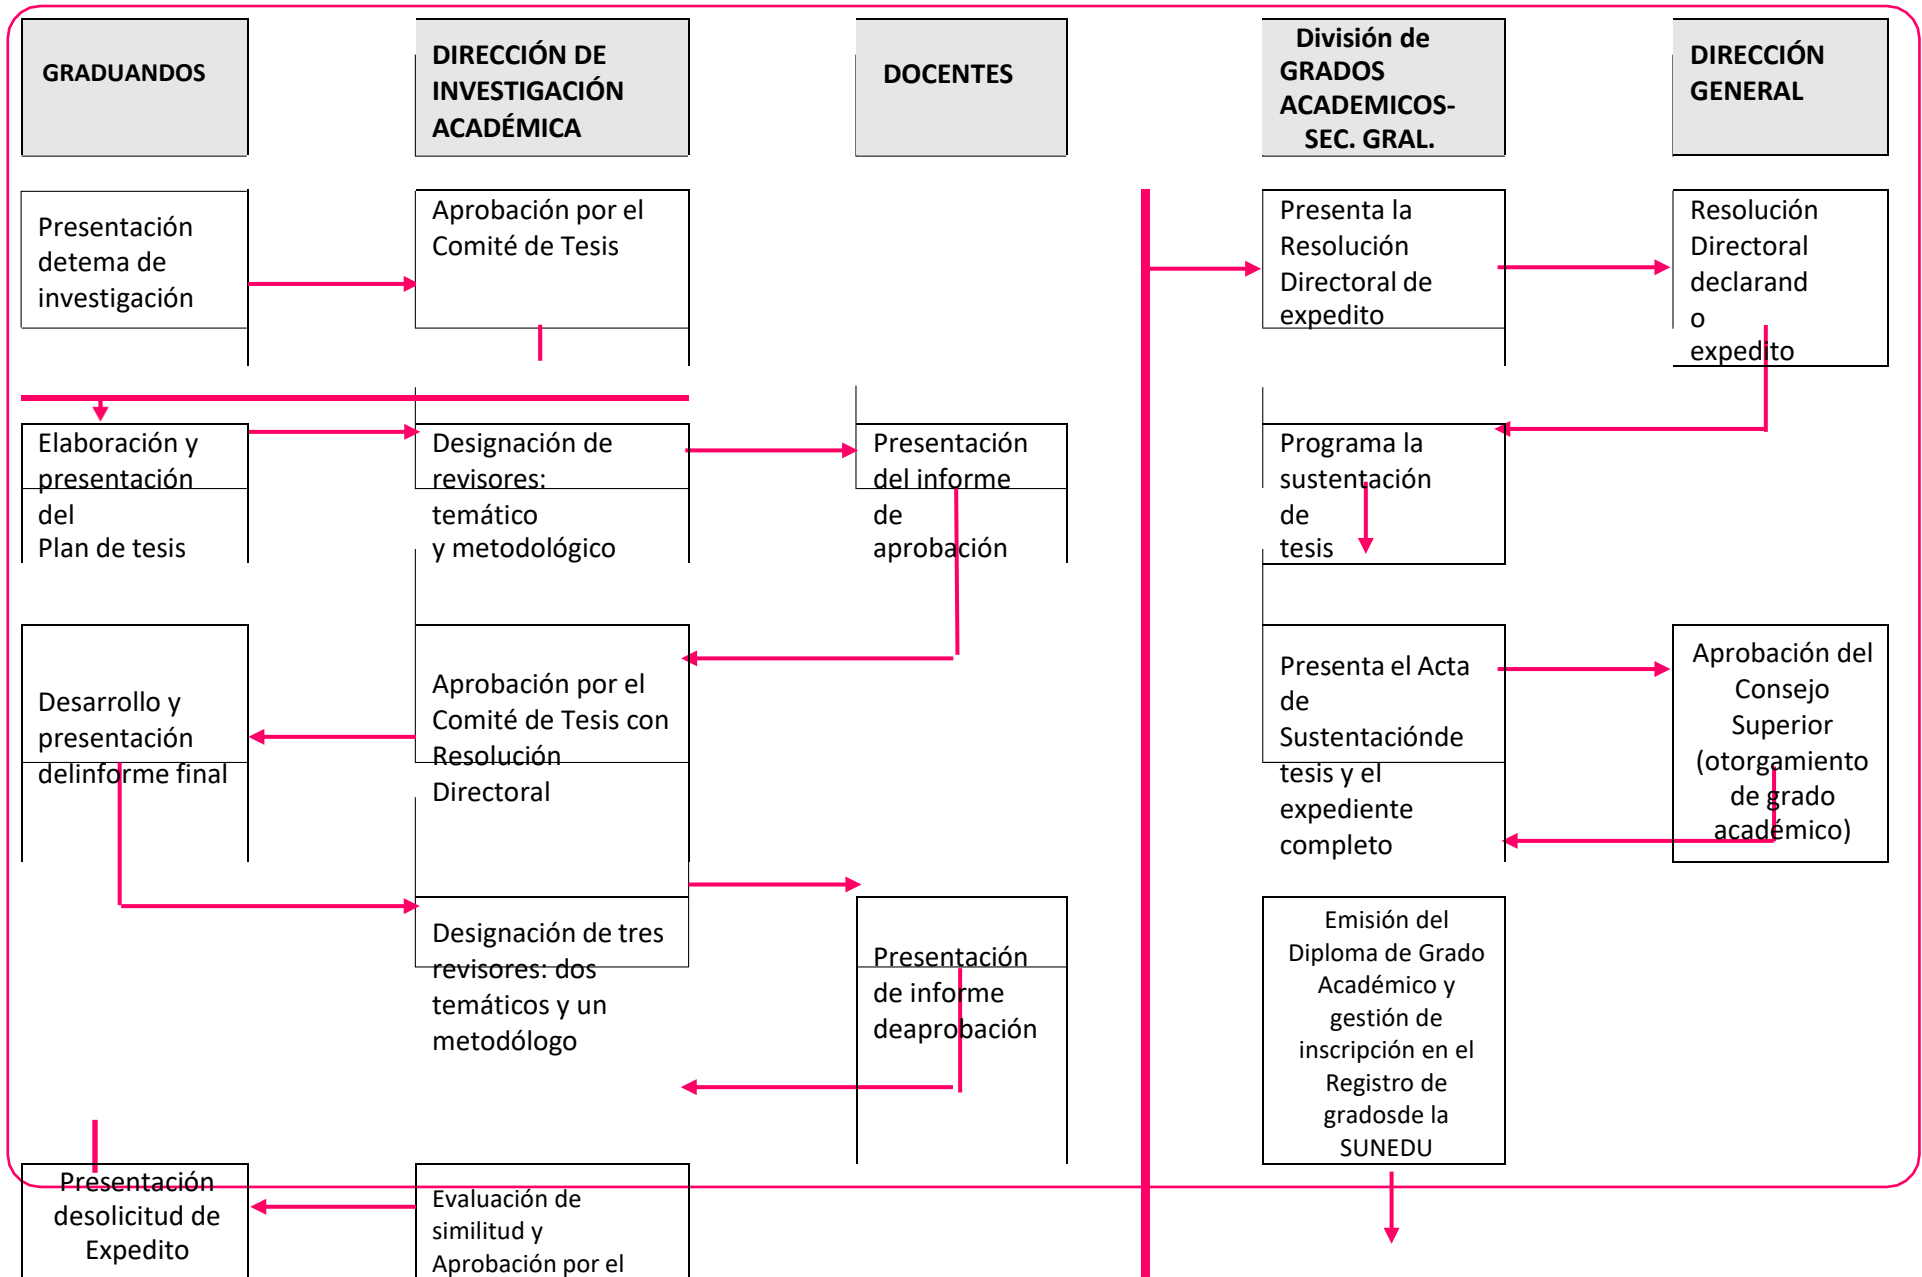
GRADUANDOS

DIRECCIÓN DE INVESTIGACIÓN ACADÉMICA

DOCENTES

División de GRADOS ACADEMICOS-SEC. GRAL.

DIRECCIÓN GENERAL

Presentación detema de investigación

Aprobación por el Comité de Tesis

Presenta la Resolución Directoral de expedito

Resolución Directoral declarand o expedito

Elaboración y presentación del Plan de tesis

Designación de revisores: temático y metodológico

Presentación del informe de aprobación

Programa la sustentación de tesis

Desarrollo y presentación delinforme final

Aprobación por el Comité de Tesis con Resolución Directoral

Presenta el Acta de Sustentaciónde tesis y el expediente completo

Aprobación del Consejo Superior (otorgamiento de grado académico)

Designación de tres revisores: dos temáticos y un metodólogo

Presentación de informe deaprobación

Emisión del Diploma de Grado Académico y gestión de inscripción en el Registro de gradosde la SUNEDU

Presentación desolicitud de Expedito

Evaluación de similitud y Aprobación por el